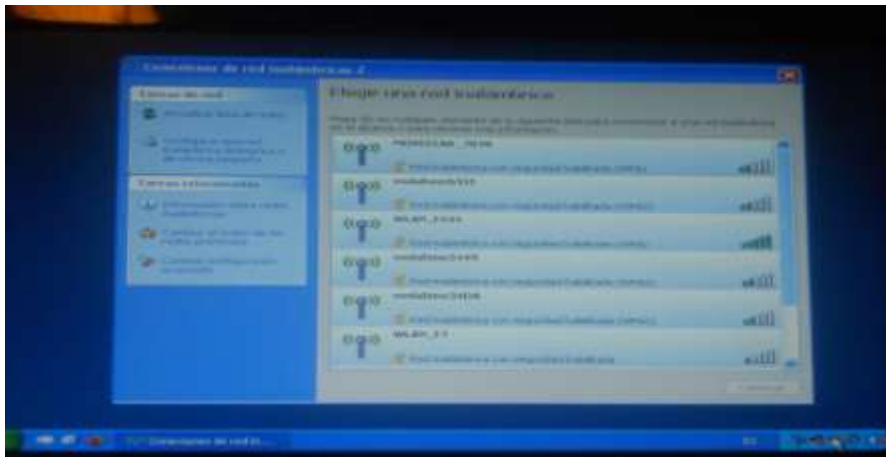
Conexiones de red inalámbricas 2

Tareas de red

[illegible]

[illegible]

Tareas relacionadas

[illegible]

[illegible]

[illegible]

Elegir una red inalámbrica

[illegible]

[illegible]

Red inalámbrica con seguridad habilitada (WPA)

vodafone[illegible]

Red inalámbrica con seguridad habilitada (WPA)

WLAN_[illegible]

Red inalámbrica con seguridad habilitada (WPA)

vodafone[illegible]

Red inalámbrica con seguridad habilitada (WPA)

vodafone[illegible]

Red inalámbrica con seguridad habilitada (WPA)

WLAN_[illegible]

Red inalámbrica con seguridad habilitada

Conectar

Conexiones de red in...